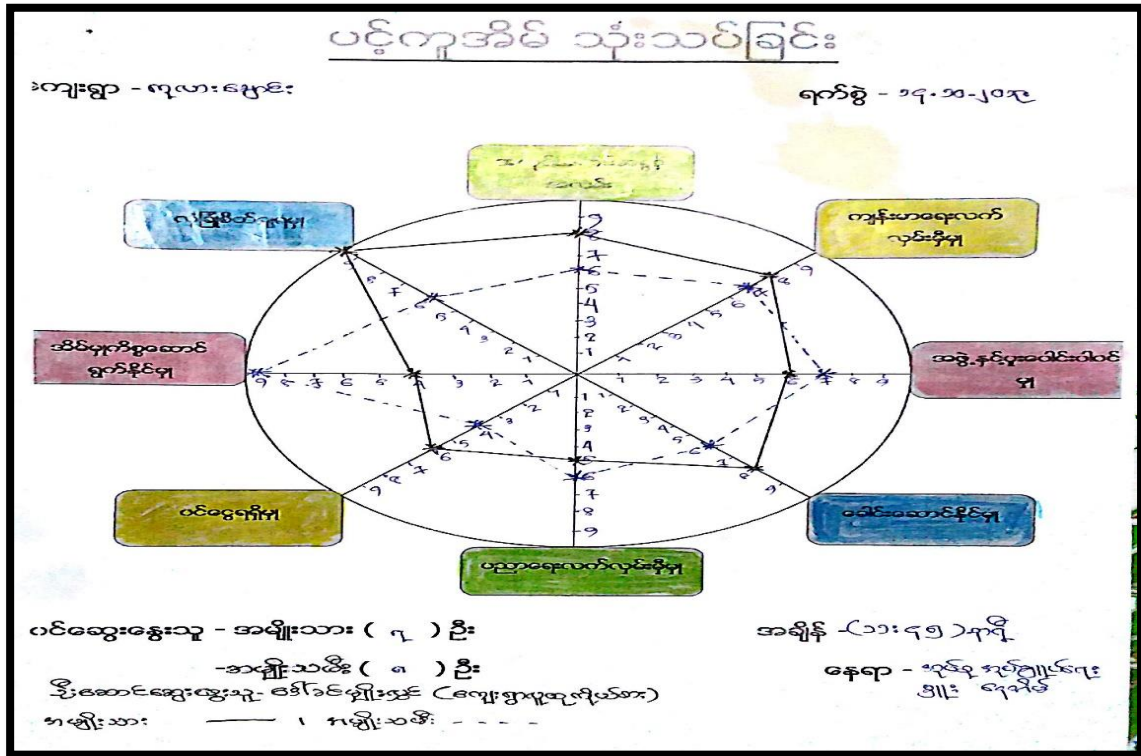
ပင့်ကူအိမ် သုံးသပ်ခြင်း

ကျေးရွာ - ဇလဟားမှော်း

ရက်စွဲ - ၁၄.၁၁.၂၀၁၃

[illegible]

ကျန်းမာရေးလက်လှမ်းမီမှု

အစုအဖွဲ့နှင့်ပူးပေါင်းပါဝင်မှု

ခေါင်းဆောင်နိုင်မှု

ပညာရေးလက်လှမ်းမီမှု

ဝင်ငွေရရှိမှု

အိမ်မှုကိစ္စဆောင်ရွက်နိုင်မှု

ရပ်ရွာဖွံ့ဖြိုးမှု

9 8 7 6 5 4 3 2 1

ပင်ဆွေးနွေးသူ - အမျိုးသား ( ၇ ) ဦး

-အမျိုးသမီး ( ၈ ) ဦး

အချိန် -(၁၁း၄၅) နာရီ

နေရာ - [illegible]

ဦးဆောင်ဆွေးနွေးသူ- ဒေါ်ခင်မျိုးဟွင် (ကျေးရွာဖွံ့ဖြိုးရေးကော်မတီ)

အမျိုးသား ——— ၊ အမျိုးသမီး - - - -